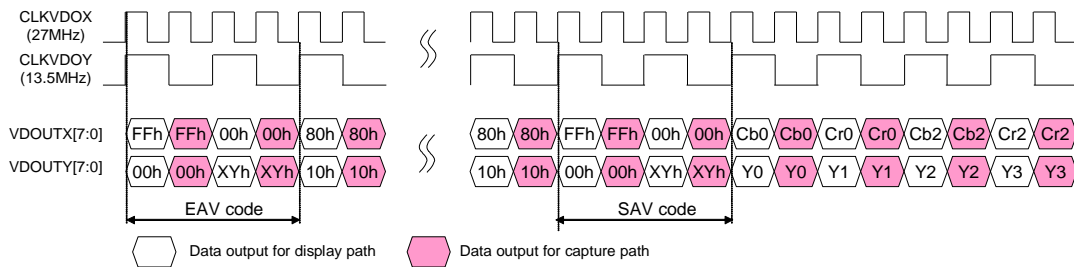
CLKVDOX (27MHz)
CLKVDOY (13.5MHz)

VDOUTX[7:0]
FFh FFh 00h 00h 80h 80h
80h 80h FFh FFh 00h 00h Cb0 Cb0 Cr0 Cr0 Cb2 Cb2 Cr2 Cr2

VDOUTY[7:0]
00h 00h XYh XYh 10h 10h
10h 10h 00h 00h XYh XYh Y0 Y0 Y1 Y1 Y2 Y2 Y3 Y3

EAV code
SAV code

Data output for display path
Data output for capture path